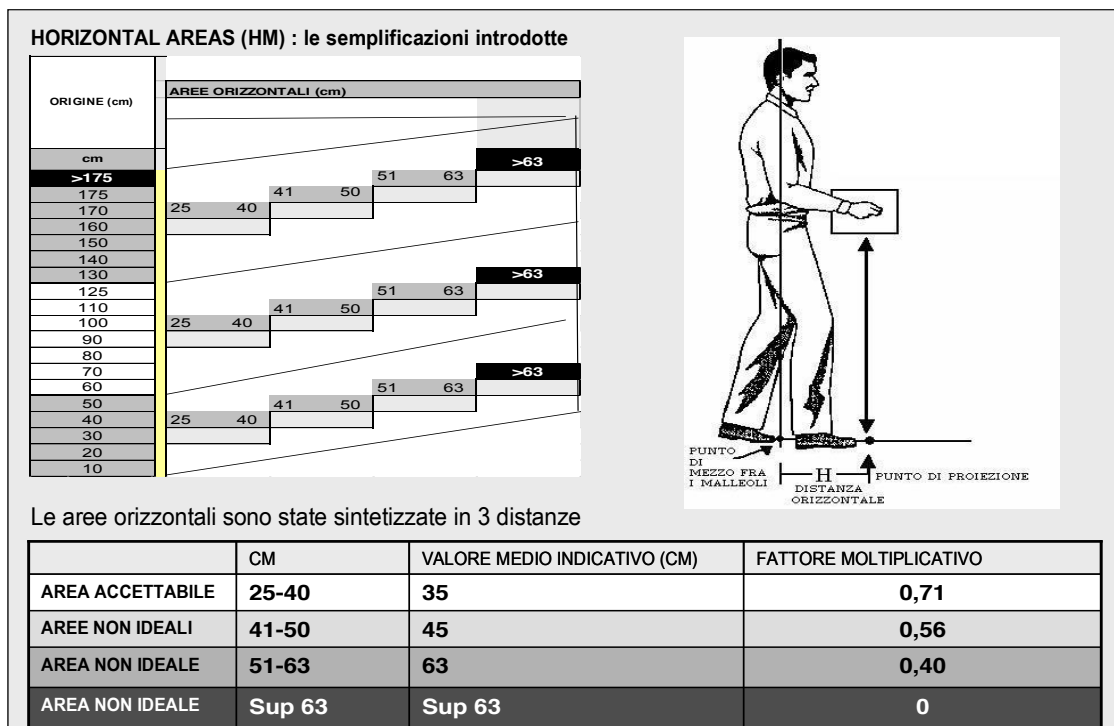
HORIZONTAL AREAS (HM) : le semplificazioni introdotte

ORIGINE (cm)

AREE ORIZZONTALI (cm)

cm
>175
175
170
160
150
140
130
125
110
100
90
80
70
60
50
40
30
20
10

>63
51 63
41 50
25 40

>63
51 63
41 50
25 40

>63
51 63
41 50
25 40

PUNTO DI MEZZO FRA I MALLEOLI

H

DISTANZA ORIZZONTALE

PUNTO DI PROIEZIONE

Le aree orizzontali sono state sintetizzate in 3 distanze

| | CM | VALORE MEDIO INDICATIVO (CM) | FATTORE MOLTIPLICATIVO |
|---|---|---|---|
| AREA ACCETTABILE | 25-40 | 35 | 0,71 |
| AREE NON IDEALI | 41-50 | 45 | 0,56 |
| AREA NON IDEALE | 51-63 | 63 | 0,40 |
| AREA NON IDEALE | Sup 63 | Sup 63 | 0 |